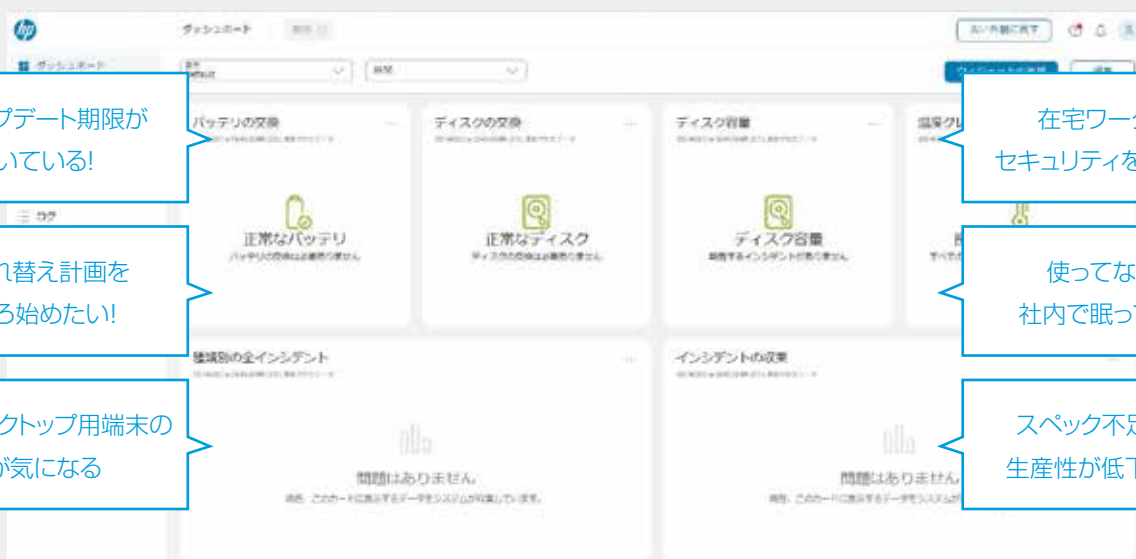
ダッシュボード

ダッシュボード

プデート期限が
いている!

バッテリの交換

ディスクの交換

ディスク容量

在宅ワーク
セキュリティを

ログ

正常なバッテリ

正常なディスク

ディスク容量

れ替え計画を
ろ始めたい!

使ってな
社内で眠っ

種類別の全インシデント

インシデントの状態

クトップ用端末の
が気になる

問題はありません。

問題はありません。

スペック不
生産性が低